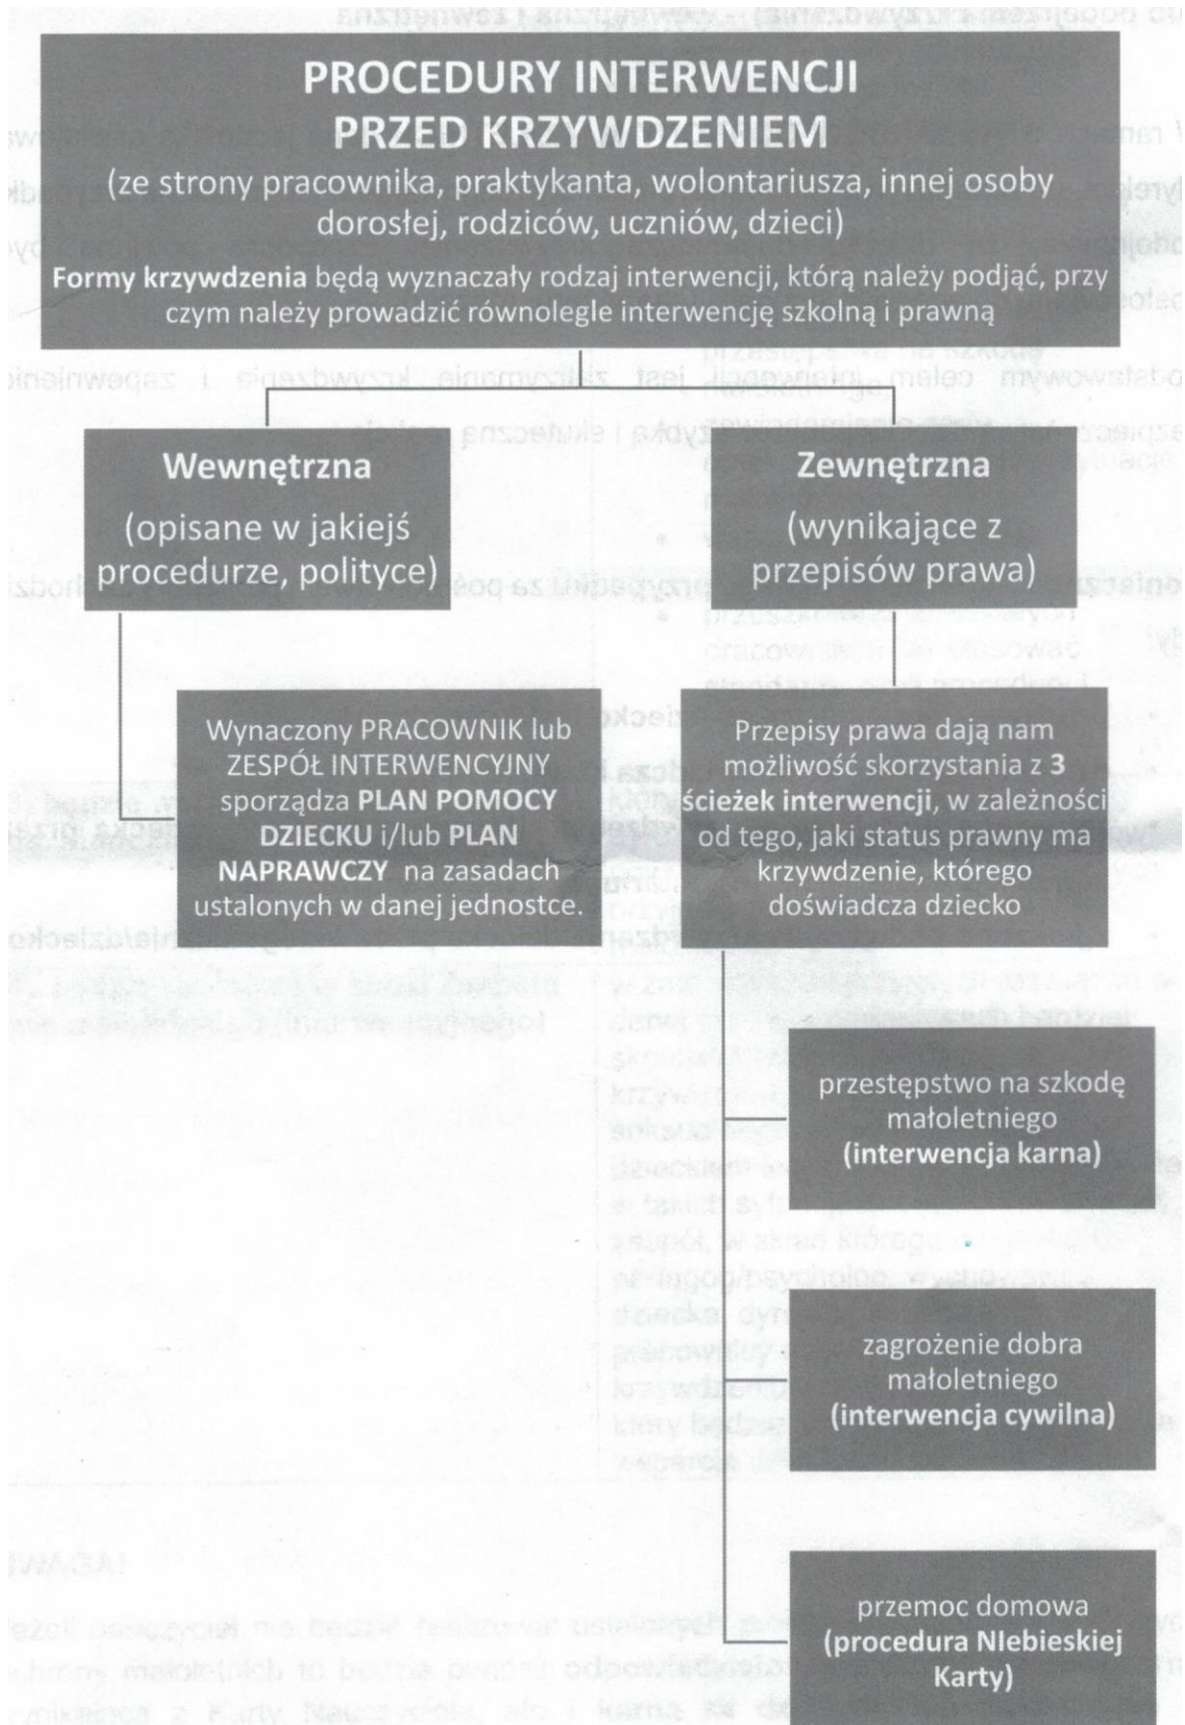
PROCEDURY INTERWENCJI PRZED KRZYWDZENIEM
(ze strony pracownika, praktykanta, wolontariusza, innej osoby dorosłej, rodziców, uczniów, dzieci)

**Formy krzywdzenia** będą wyznaczały rodzaj interwencji, którą należy podjąć, przy czym należy prowadzić równolegle interwencję szkolną i prawną

Wewnętrzna
(opisane w jakiejś procedurze, polityce)

Zewnętrzna
(wynikające z przepisów prawa)

Wynaczony PRACOWNIK lub ZESPÓŁ INTERWENCYJNY sporządza **PLAN POMOCY DZIECKU** i/lub **PLAN NAPRAWCZY** na zasadach ustalonych w danej jednostce.

Przepisy prawa dają nam możliwość skorzystania z **3 ścieżek interwencji**, w zależności od tego, jaki status prawny ma krzywdzenie, którego doświadcza dziecko

przestępstwo na szkodę małoletniego
**(interwencja karna)**

zagrożenie dobra małoletniego
**(interwencja cywilna)**

przemoc domowa
**(procedura NIebieskiej Karty)**